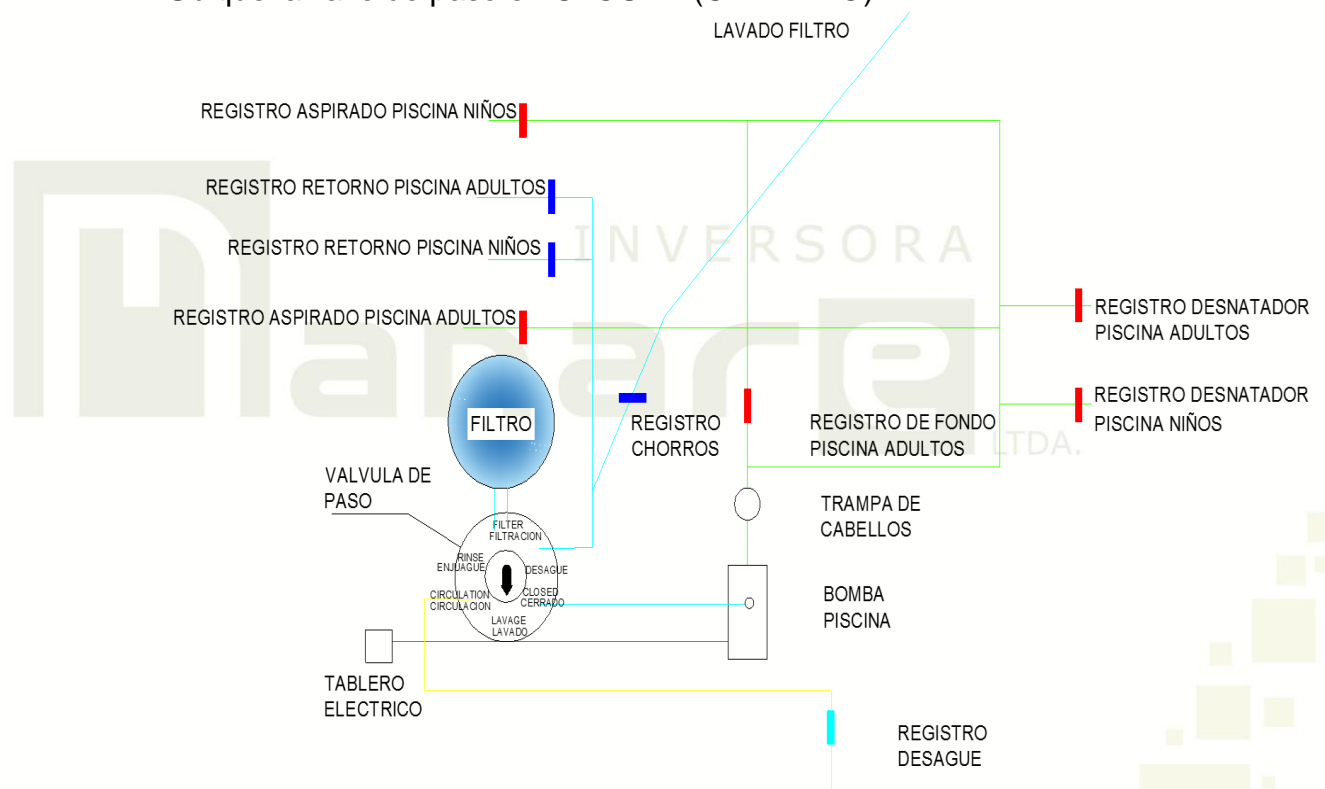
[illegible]

LAVADO FILTRO

REGISTRO ASPIRADO PISCINA NIÑOS

REGISTRO RETORNO PISCINA ADULTOS

REGISTRO RETORNO PISCINA NIÑOS

REGISTRO ASPIRADO PISCINA ADULTOS

INVERSORA

REGISTRO DESNATADOR PISCINA ADULTOS

REGISTRO DESNATADOR PISCINA NIÑOS

FILTRO

REGISTRO CHORROS

REGISTRO DE FONDO PISCINA ADULTOS

LTDA.

VALVULA DE PASO

FILTER FILTRACION

RINSE ENJUAGUE

DESAGUE

CLOSED CERRADO

CIRCULATION CIRCULACION

LAVAGE LAVADO

TRAMPA DE CABELLOS

BOMBA PISCINA

TABLERO ELECTRICO

REGISTRO DESAGUE